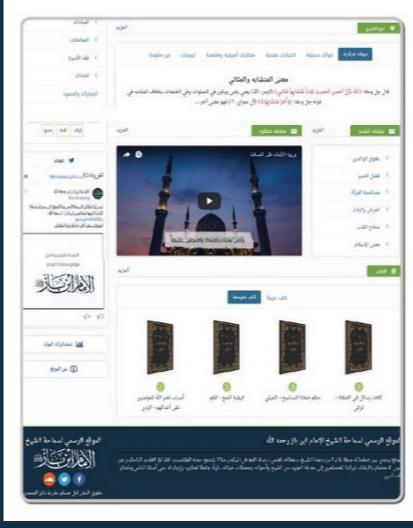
المزيد

من الفتوى

فوائد مختارة | فوائد منتقاة | المنشورات | مختارات أصولية ونفسية | دروس | من مقتبسة

معنى المتشابه والمثاني

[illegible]

المزيد

مؤلفات الشيخ

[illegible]

المزيد

المزيد

الكتب

كتب مقروءة | كتب منسقة

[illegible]

الموقع الرسمي لسماحة الشيخ الإمام ابن باز رحمه الله

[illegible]